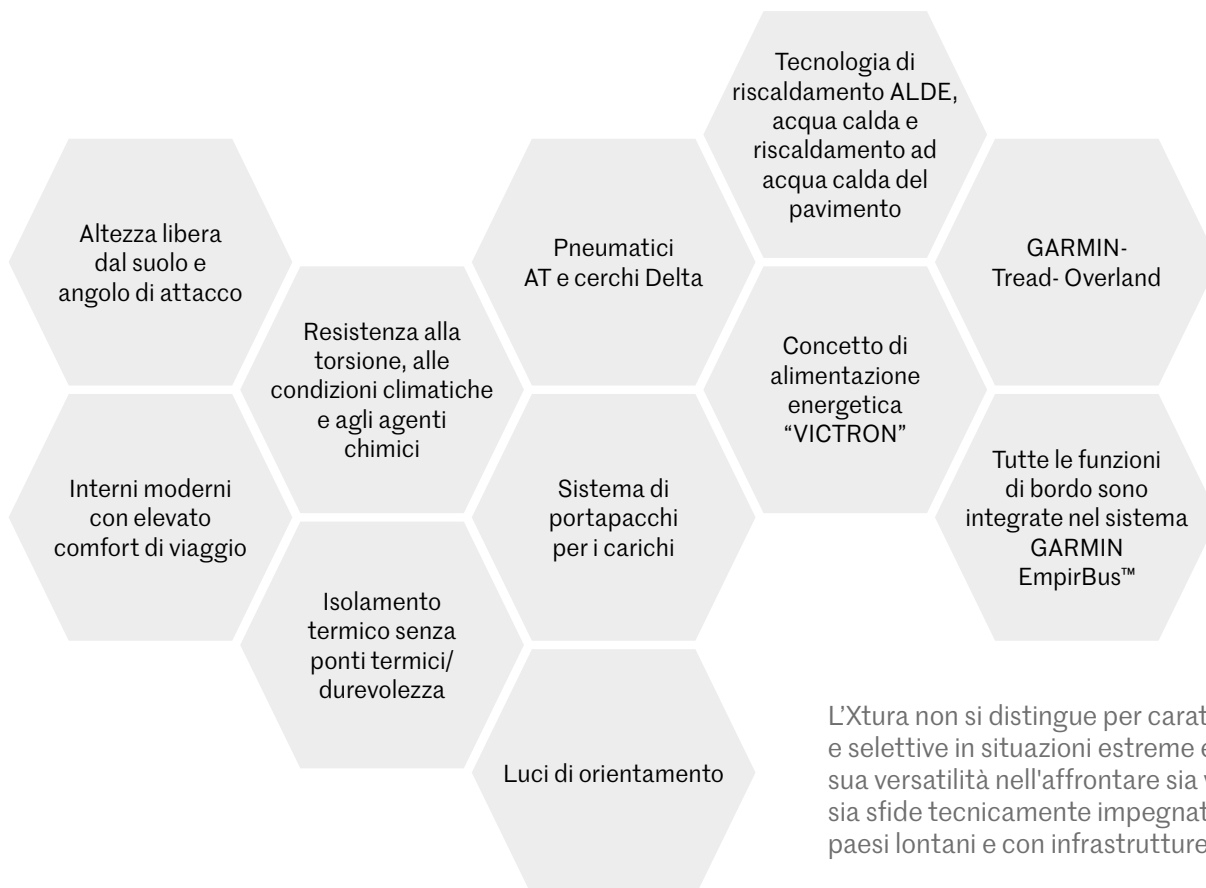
Altezza libera dal suolo e angolo di attacco

Interni moderni con elevato comfort di viaggio

Resistenza alla torsione, alle condizioni climatiche e agli agenti chimici

Isolamento termico senza ponti termici/ durevolezza

Pneumatici AT e cerchi Delta

Sistema di portapacchi per i carichi

Luci di orientamento

Tecnologia di riscaldamento ALDE, acqua calda e riscaldamento ad acqua calda del pavimento

Concetto di alimentazione energetica “VICTRON”

GARMIN- Tread- Overland

Tutte le funzioni di bordo sono integrate nel sistema GARMIN EmpirBus™

L’Xtura non si distingue per carat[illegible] e selettive in situazioni estreme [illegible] sua versatilità nell'affrontare sia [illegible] sia sfide tecnicamente impegnat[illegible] paesi lontani e con infrastrutture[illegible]